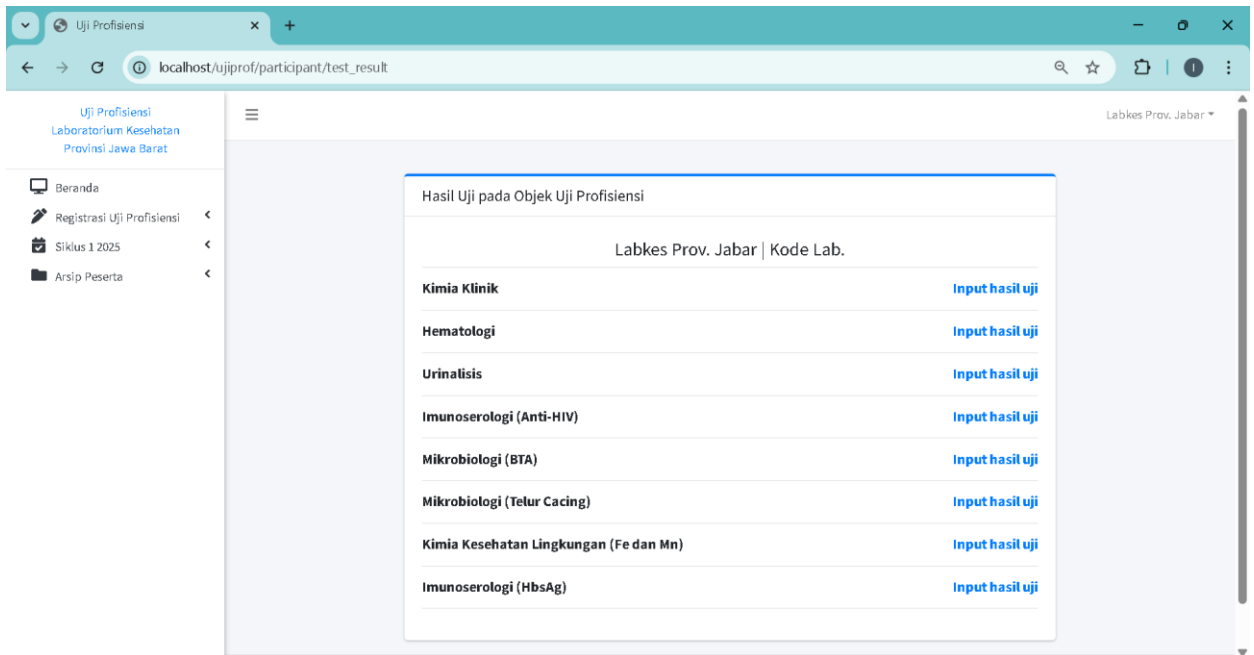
Uji Profisiensi

localhost/ujiprof/participant/test_result

Uji Profisiensi Laboratorium Kesehatan Provinsi Jawa Barat

Beranda
Registrasi Uji Profisiensi
Siklus 1 2025
Arsip Peserta

Labkes Prov. Jabar

Hasil Uji pada Objek Uji Profisiensi

Labkes Prov. Jabar | Kode Lab.

| | |
|---|---|
| Kimia Klinik | Input hasil uji |
| Hematologi | Input hasil uji |
| Urinalisis | Input hasil uji |
| Imunoserologi (Anti-HIV) | Input hasil uji |
| Mikrobiologi (BTA) | Input hasil uji |
| Mikrobiologi (Telur Cacing) | Input hasil uji |
| Kimia Kesehatan Lingkungan (Fe dan Mn) | Input hasil uji |
| Imunoserologi (HbsAg) | Input hasil uji |